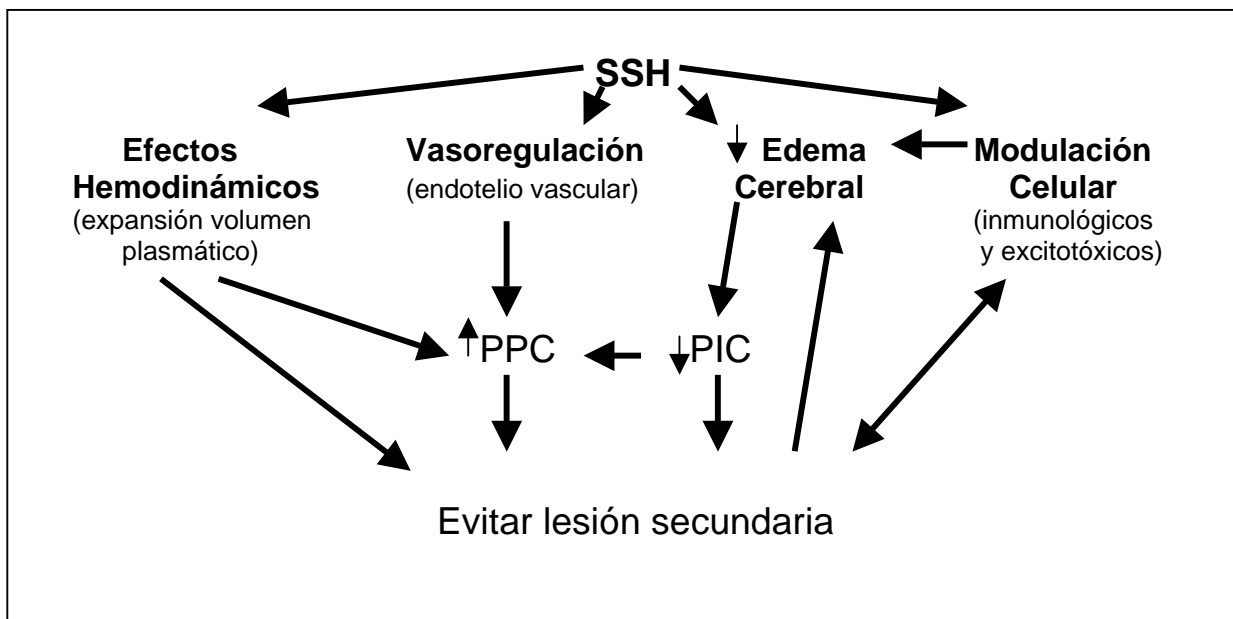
SSH

Efectos Hemodinámicos
(expansión volumen plasmático)

Vasoregulación
(endotelio vascular)

↓ Edema Cerebral

Modulación Celular
(inmunológicos y excitotóxicos)

↑PPC

↓PIC

Evitar lesión secundaria